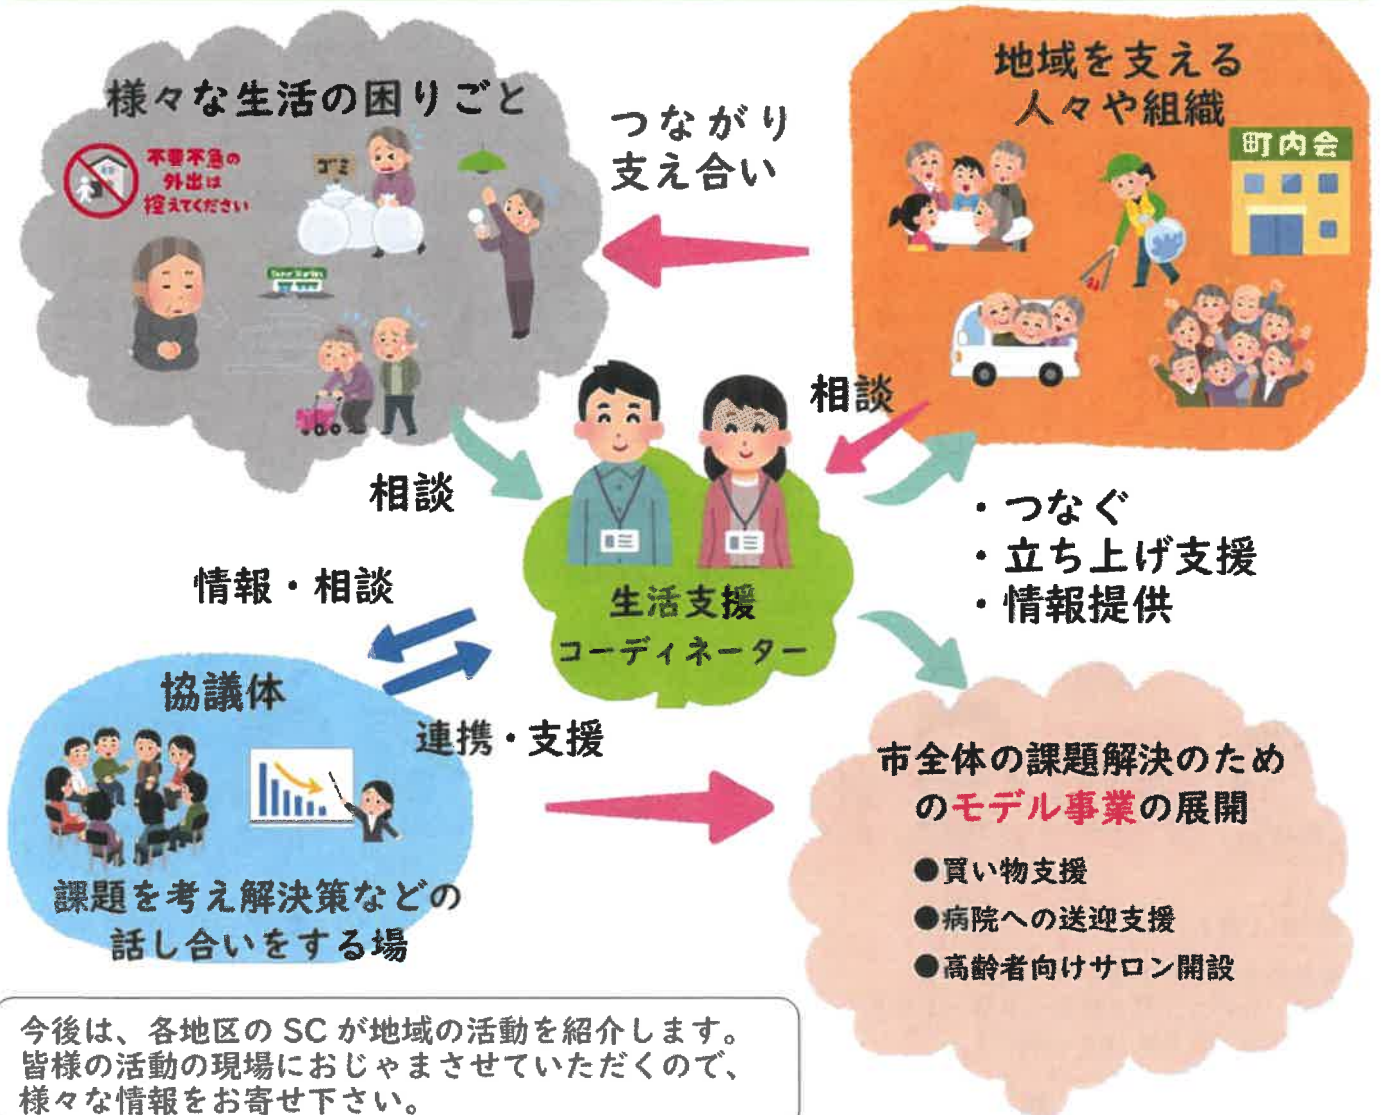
様々な生活の困りごと

不要不急の外出は控えてください

ゴミ

つながり
支え合い

地域を支える
人々や組織

町内会

相談

相談

・つなぐ
・立ち上げ支援
・情報提供

情報・相談

生活支援
コーディネーター

協議体

連携・支援

課題を考え解決策などの
話し合いをする場

市全体の課題解決のためのモデル事業の展開

●買い物支援
●病院への送迎支援
●高齢者向けサロン開設

今後は、各地区の SC が地域の活動を紹介します。
皆様の活動の現場におじゃまさせていただくので、
様々な情報をお寄せ下さい。